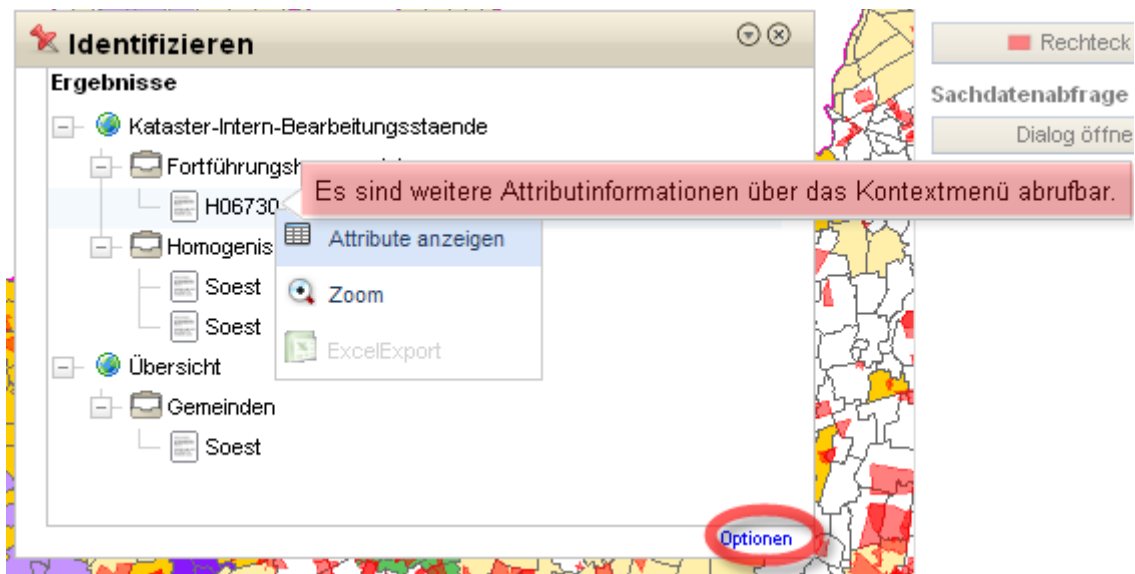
Identifizieren

Ergebnisse

Kataster-Intern-Bearbeitungsstaende

Fortführungsh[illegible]

H06730

Es sind weitere Attributinformationen über das Kontextmenü abrufbar.

Attribute anzeigen

Homogenis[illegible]

Zoom

Soest

Soest

ExcelExport

Übersicht

Gemeinden

Soest

Optionen

Rechteck

Sachdatenabfrage

Dialog öffne